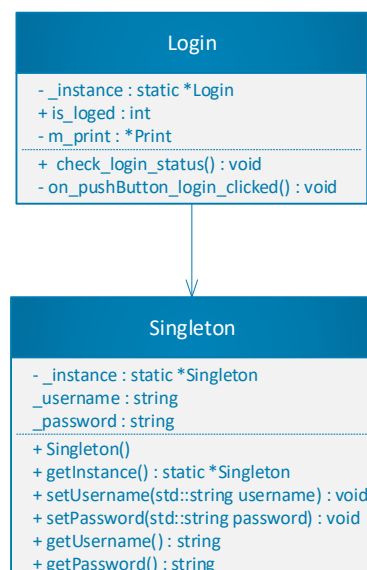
Login

- _instance : static *Login
+ is_loged : int
- m_print : *Print

+ check_login_status() : void
- on_pushButton_login_clicked() : void

Singleton

- _instance : static *Singleton
_username : string
_password : string

+ Singleton()
+ getInstance() : static *Singleton
+ setUsername(std::string username) : void
+ setPassword(std::string password) : void
+ getUsername() : string
+ getPassword() : string